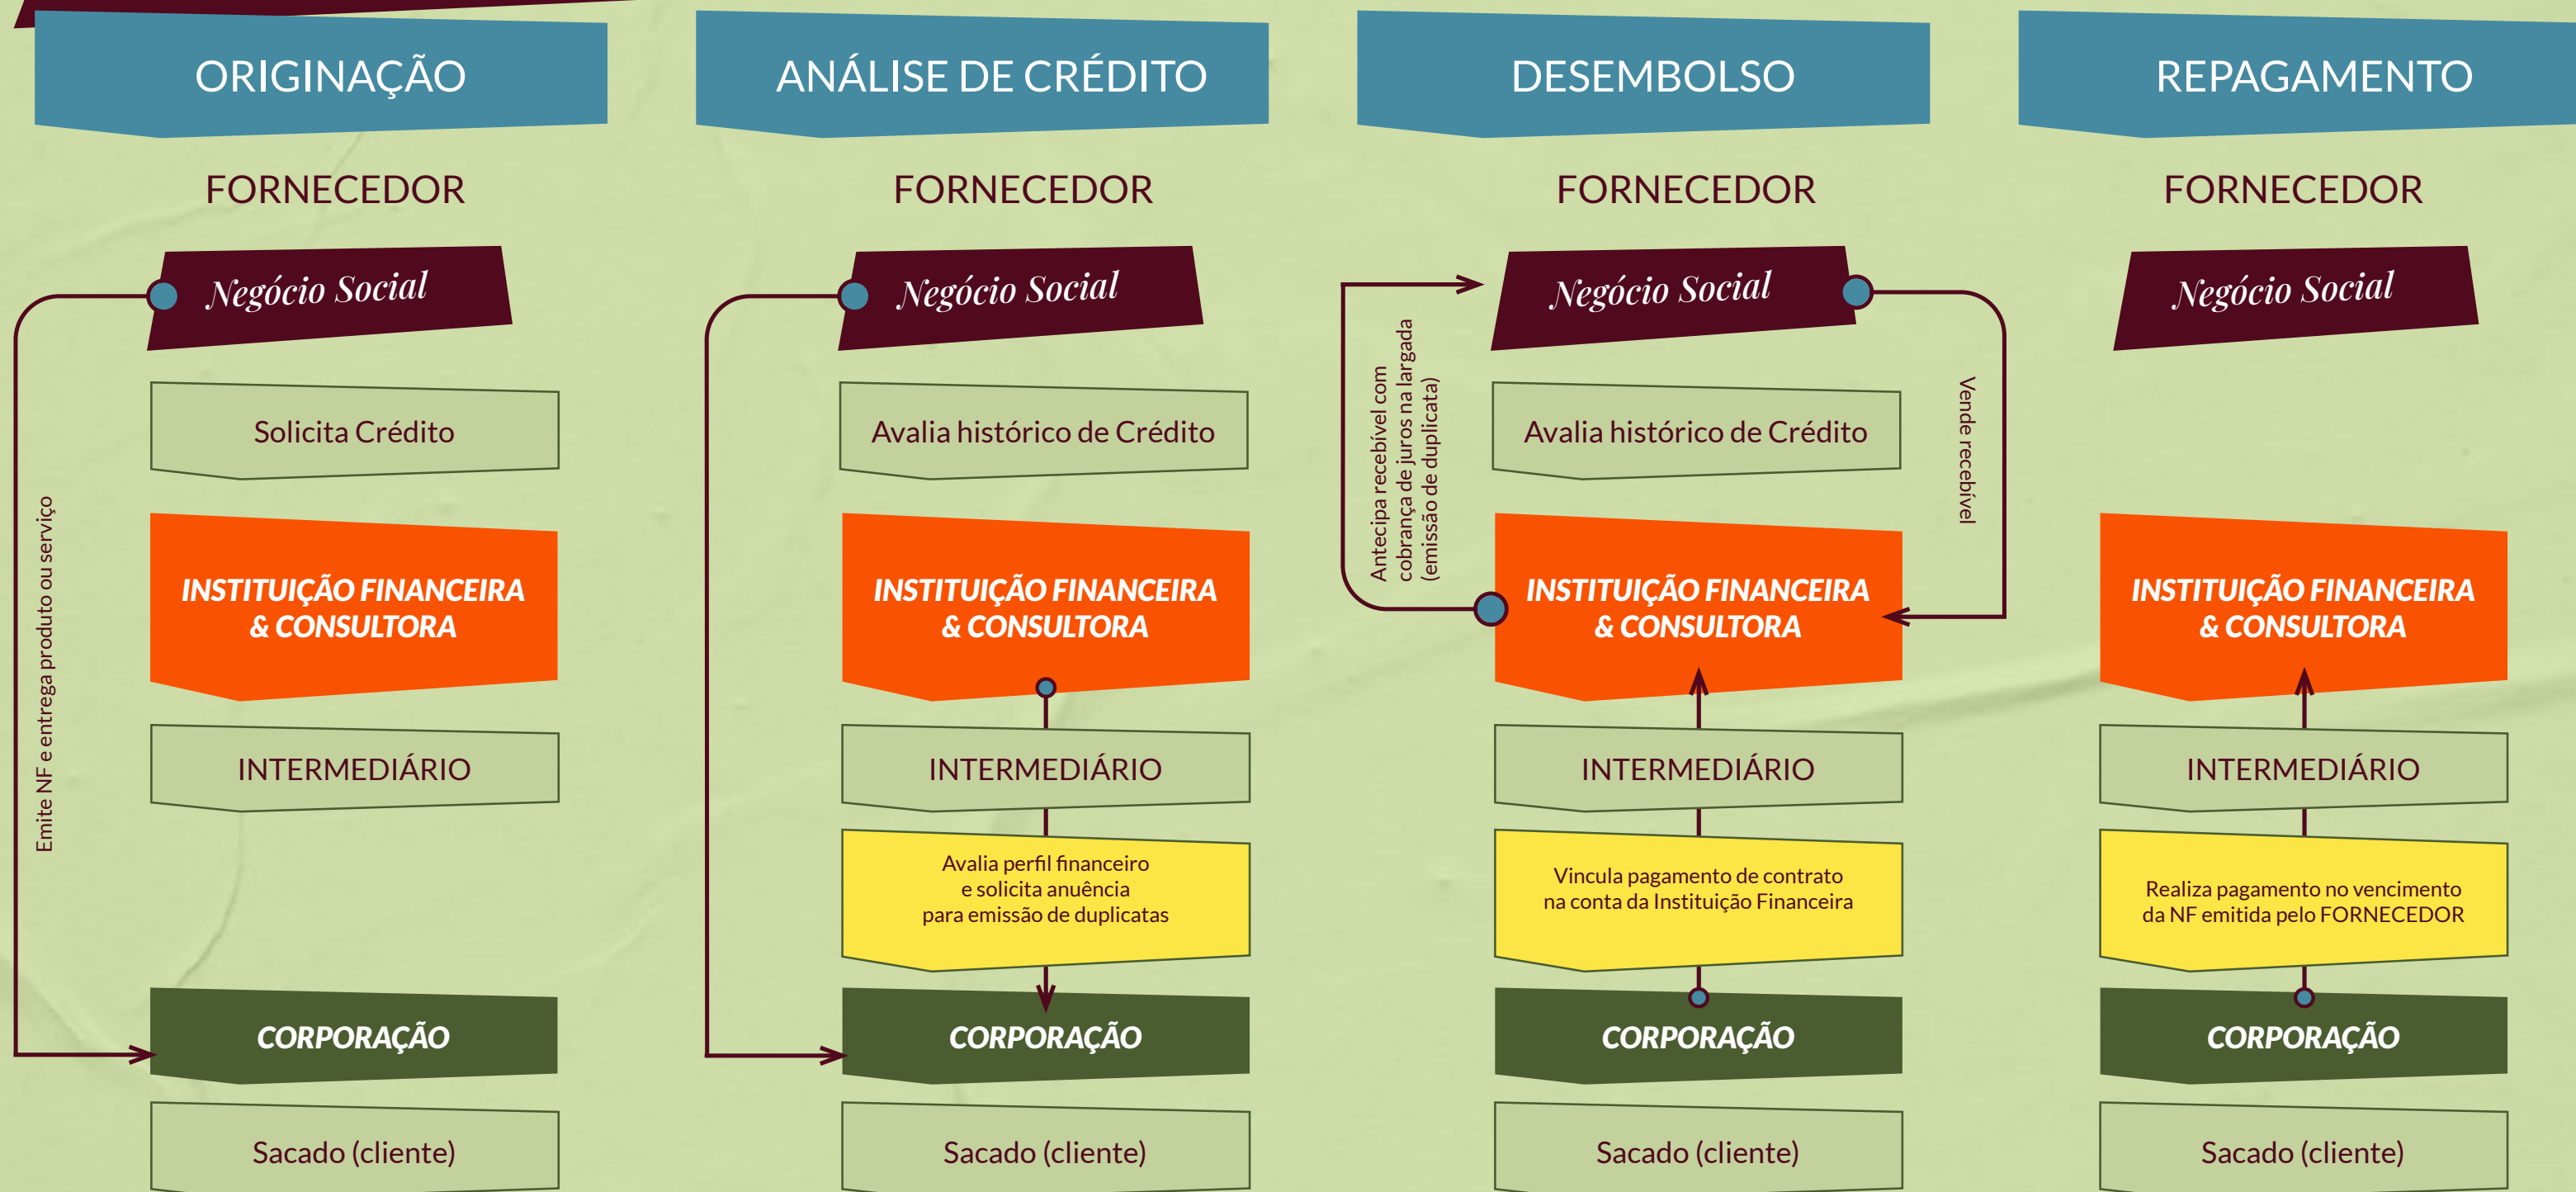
ORIGINAÇÃO

FORNECEDOR

Negócio Social

Solicita Crédito

Emite NF e entrega produto ou serviço

INSTITUIÇÃO FINANCEIRA & CONSULTORA

INTERMEDIÁRIO

CORPORAÇÃO

Sacado (cliente)

ANÁLISE DE CRÉDITO

FORNECEDOR

Negócio Social

Avalia histórico de Crédito

INSTITUIÇÃO FINANCEIRA & CONSULTORA

INTERMEDIÁRIO

Avalia perfil financeiro e solicita anuência para emissão de duplicatas

CORPORAÇÃO

Sacado (cliente)

DESEMBOLSO

FORNECEDOR

Negócio Social

Antecipa recebível com cobrança de juros na largada (emissão de duplicata)

Vende recebível

Avalia histórico de Crédito

INSTITUIÇÃO FINANCEIRA & CONSULTORA

INTERMEDIÁRIO

Vincula pagamento de contrato na conta da Instituição Financeira

CORPORAÇÃO

Sacado (cliente)

REPAGAMENTO

FORNECEDOR

Negócio Social

INSTITUIÇÃO FINANCEIRA & CONSULTORA

INTERMEDIÁRIO

Realiza pagamento no vencimento da NF emitida pelo FORNECEDOR

CORPORAÇÃO

Sacado (cliente)